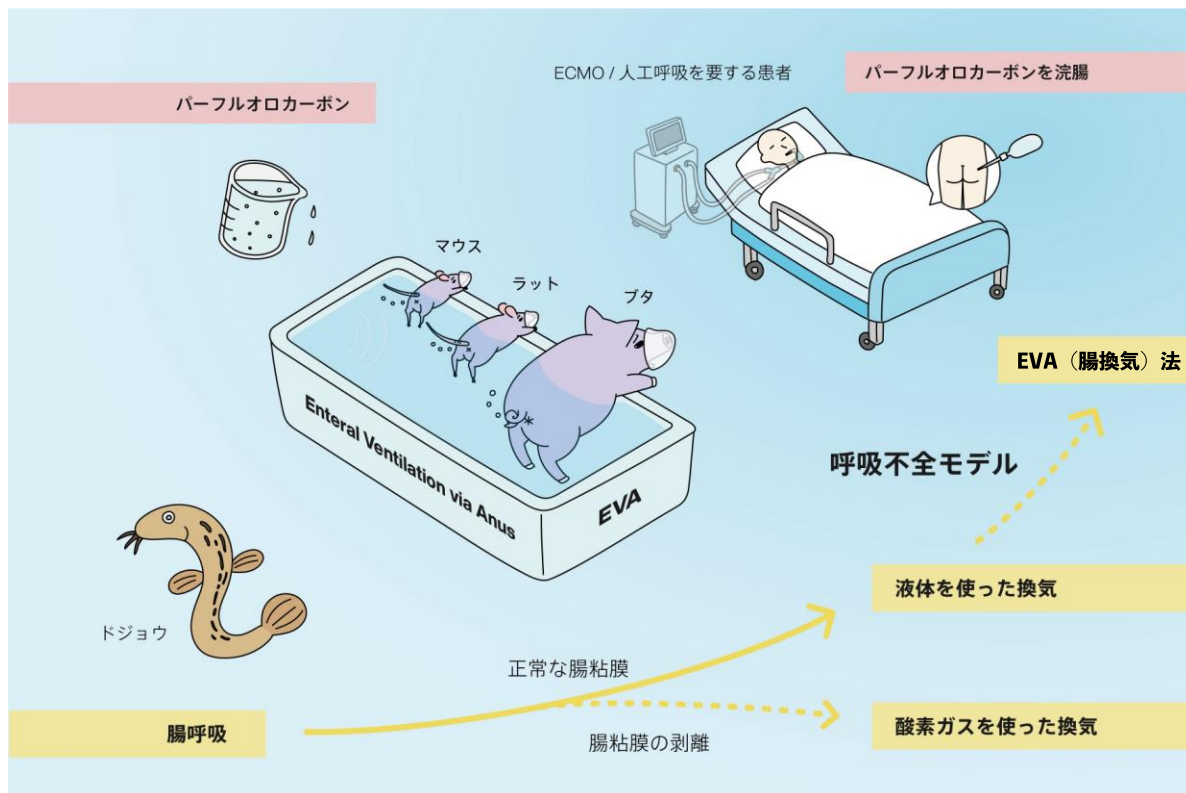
パーフルオロカーボン

ECMO / 人工呼吸を要する患者

パーフルオロカーボンを浣腸

マウス

ラット

ブタ

Enteral Ventilation via Anus

EVA

EVA（腸換気）法

呼吸不全モデル

ドジョウ

液体を使った換気

正常な腸粘膜

腸呼吸

酸素ガスを使った換気

腸粘膜の剥離